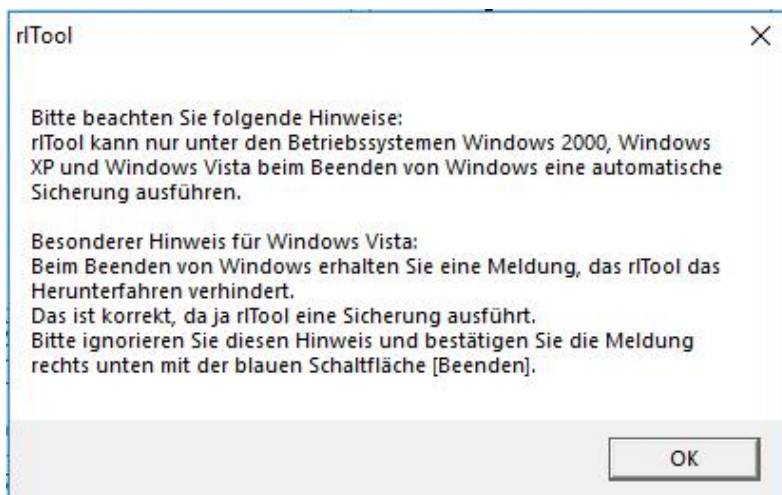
rlTool

×

Bitte beachten Sie folgende Hinweise:
rlTool kann nur unter den Betriebssystemen Windows 2000, Windows XP und Windows Vista beim Beenden von Windows eine automatische Sicherung ausführen.

Besonderer Hinweis für Windows Vista:
Beim Beenden von Windows erhalten Sie eine Meldung, das rlTool das Herunterfahren verhindert.
Das ist korrekt, da ja rlTool eine Sicherung ausführt.
Bitte ignorieren Sie diesen Hinweis und bestätigen Sie die Meldung rechts unten mit der blauen Schaltfläche [Beenden].

OK